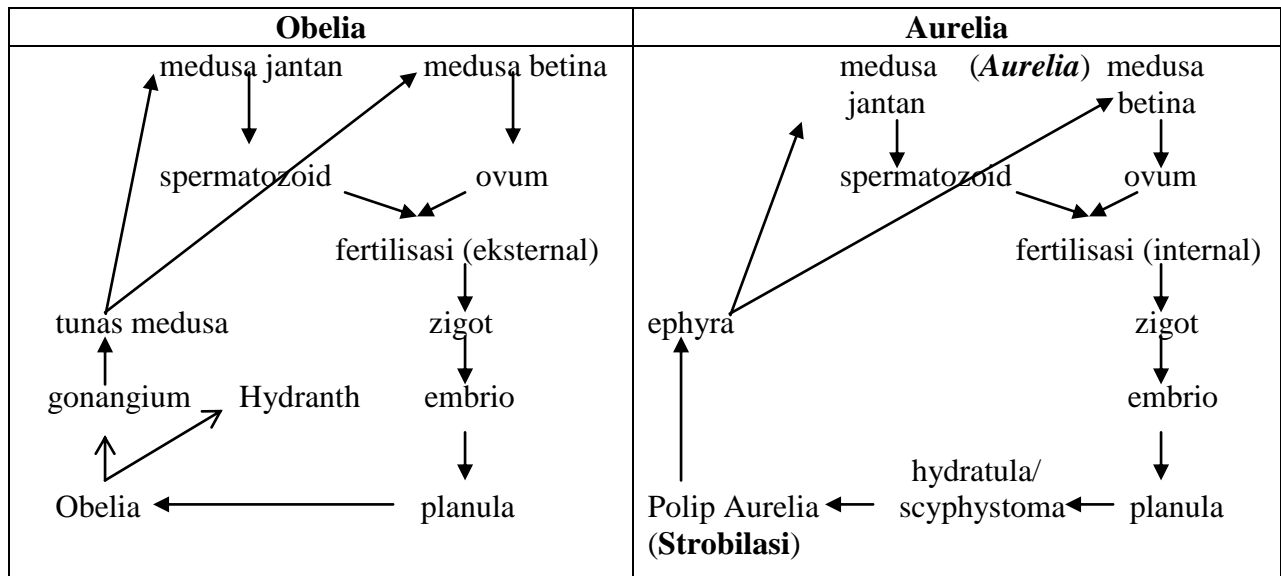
| Obelia | Aurelia |
|---|---|
| medusa jantan, medusa betina, spermatozoid, ovum, fertilisasi (eksternal), tunas medusa, zigot, gonangium, Hydranth, embrio, Obelia, planula | medusa (***Aurelia***) medusa jantan, betina, spermatozoid, ovum, fertilisasi (internal), ephyra, zigot, embrio, hydratula/ scyphystoma, Polip Aurelia (**Strobilasi**), planula |